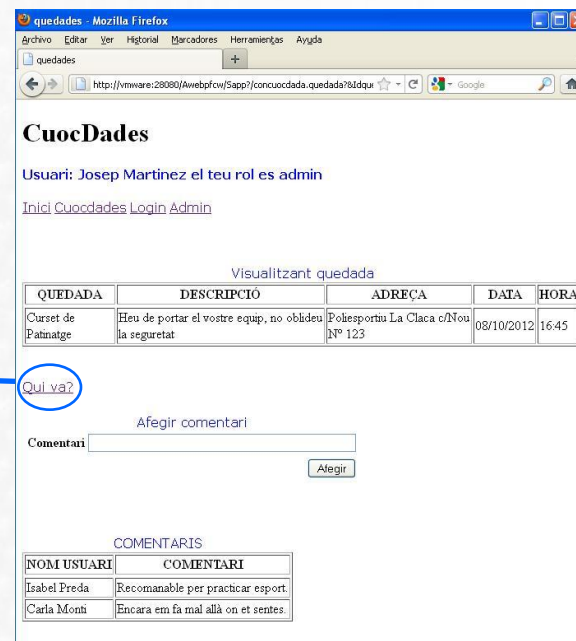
quedades - Mozilla Firefox

Archivo Editar Ver Historial Marcadores Herramientas Ayuda

quedades

http://vmware:28080/Awebpfcw/Sapp?/concuocdada.quedada?&Idqu

Google

CuocDades

Usuari: Josep Martinez el teu rol es admin

Inici Cuocdades Login Admin

Visualitzant quedada

| QUEDADA | DESCRIPCIÓ | ADREÇA | DATA | HORA |
|---|---|---|---|---|
| Curset de Patinatge | Heu de portar el vostre equip, no oblideu la seguretat | Poliesportiu La Claca c/Nou Nº 123 | 08/10/2012 | 16:45 |

Qui va?

Afegir comentari

Comentari

Afegir

COMENTARIS

| NOM USUARI | COMENTARI |
|---|---|
| Isabel Preda | Recomanable per practicar esport. |
| Carla Monti | Encara em fa mal allà on et sentes. |